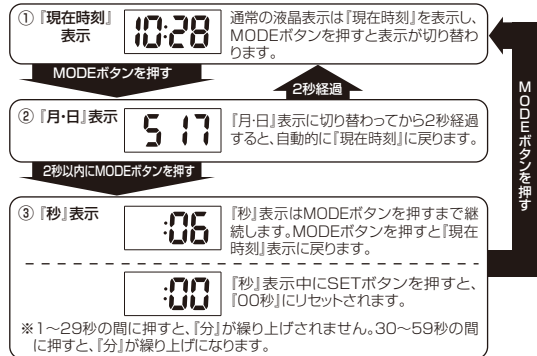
①『現在時刻』表示

10:28

通常の液晶表示は『現在時刻』を表示し、MODEボタンを押すと表示が切り替わります。

MODEボタンを押す

2秒経過

②『月・日』表示

5 17

『月・日』表示に切り替わってから2秒経過すると、自動的に『現在時刻』に戻ります。

2秒以内にMODEボタンを押す

③『秒』表示

:06

『秒』表示はMODEボタンを押すまで継続します。MODEボタンを押すと『現在時刻』表示に戻ります。

:00

『秒』表示中にSETボタンを押すと、『00秒』にリセットされます。

※1〜29秒の間に押すと、『分』が繰り上げされません。30〜59秒の間に押すと、『分』が繰り上げになります。

MODEボタンを押す